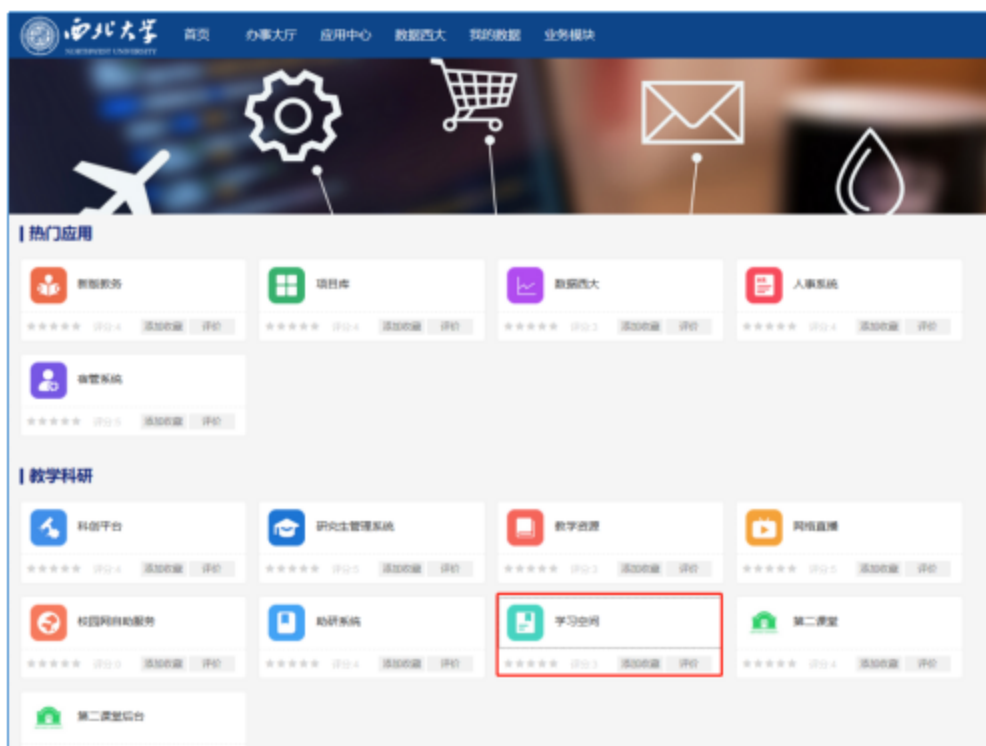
西北大学
NORTHWEST UNIVERSITY
首页 办事大厅 应用中心 数据西大 我的数据 业务模块

热门应用

新版教务
★★★★★ 评分:4 添加收藏 评价

项目库
★★★★★ 评分:4 添加收藏 评价

数据西大
★★★★★ 评分:3 添加收藏 评价

人事系统
★★★★★ 评分:4 添加收藏 评价

宿管系统
★★★★★ 评分:5 添加收藏 评价

教学科研

科创平台
★★★★★ 评分:4 添加收藏 评价

研究生管理系统
★★★★★ 评分:5 添加收藏 评价

教学资源
★★★★★ 评分:3 添加收藏 评价

网络直播
★★★★★ 评分:5 添加收藏 评价

校园网自助服务
★★★★★ 评分:0 添加收藏 评价

助研系统
★★★★★ 评分:4 添加收藏 评价

学习空间
★★★★★ 评分:3 添加收藏 评价

第二课堂
★★★★★ 评分:4 添加收藏 评价

第二课堂后台